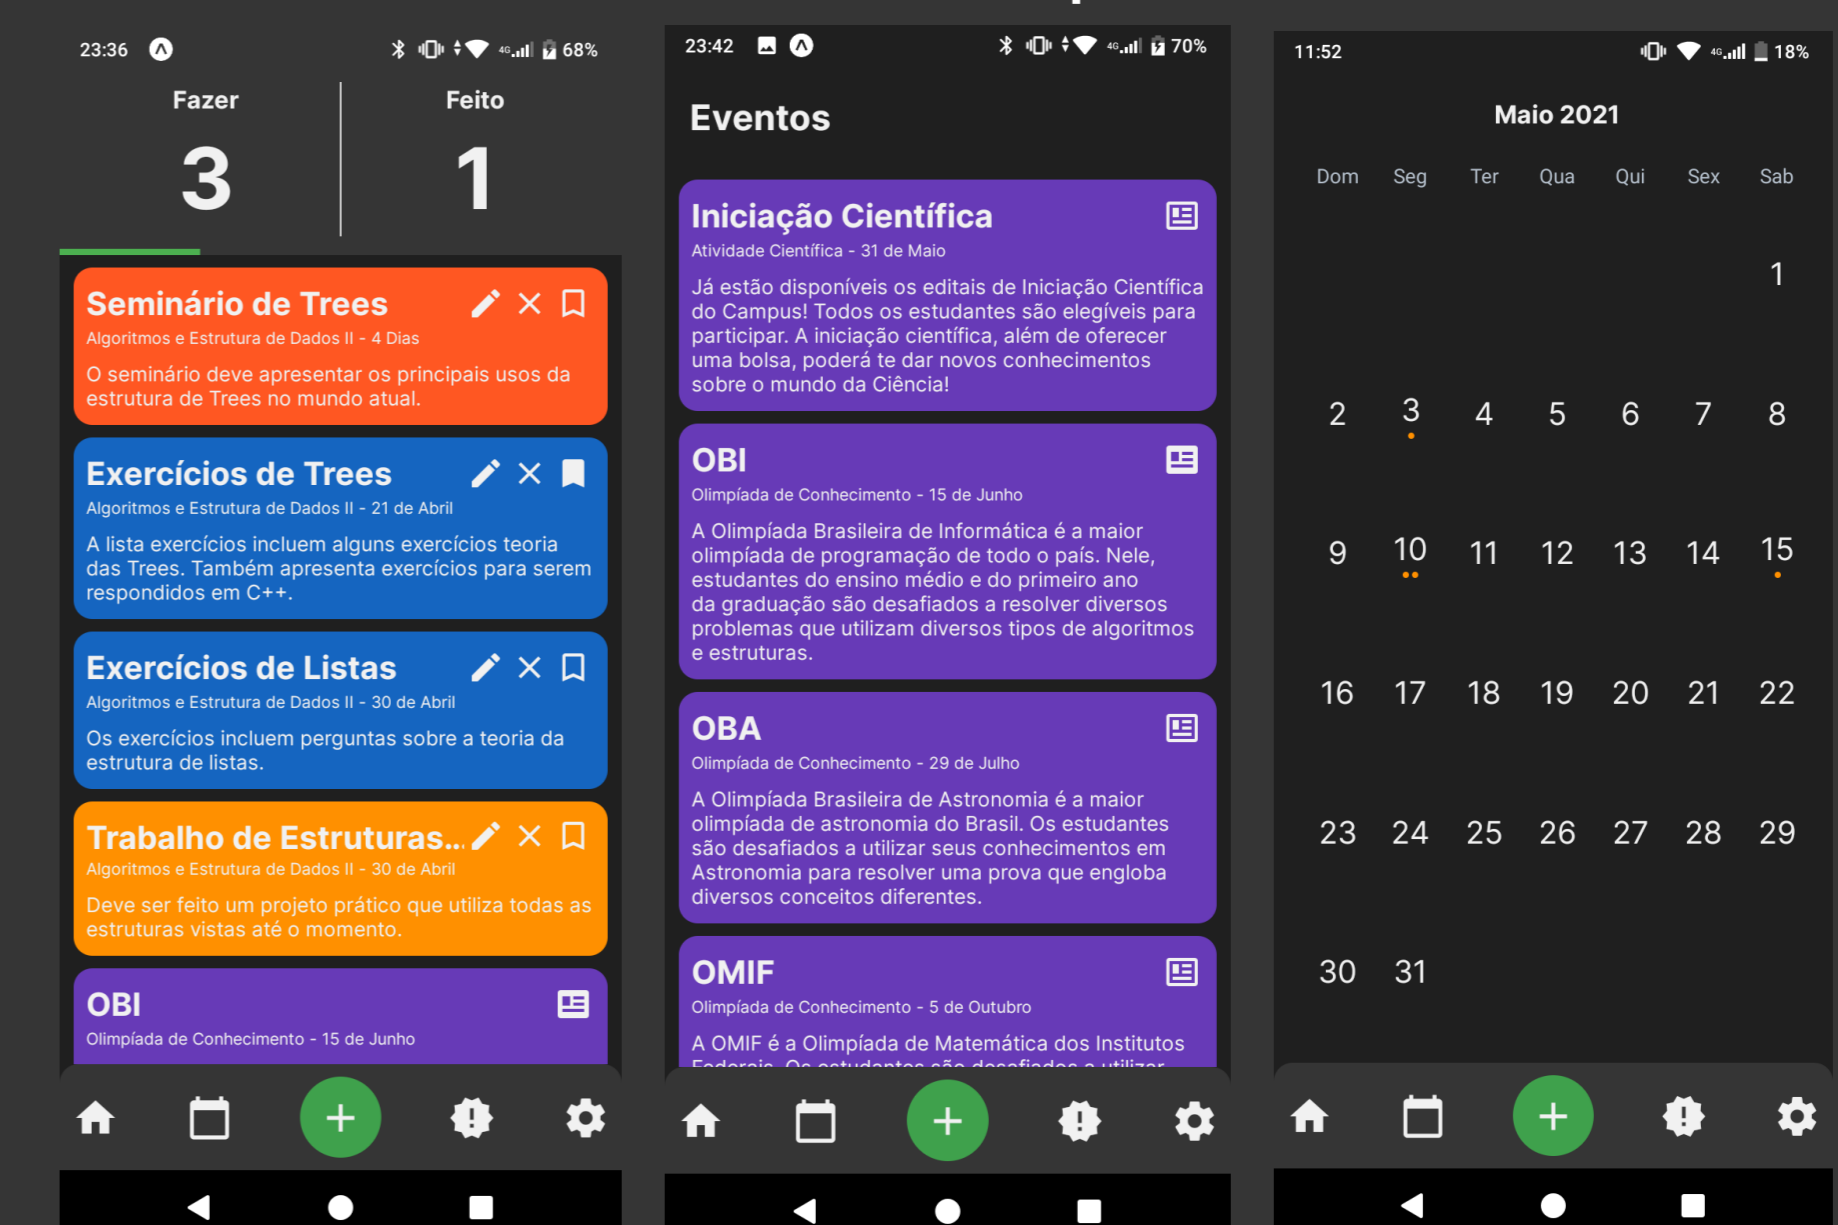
23:36 68%

Fazer
3

Feito
1

Seminário de Trees
Algoritmos e Estrutura de Dados II - 4 Dias
O seminário deve apresentar os principais usos da estrutura de Trees no mundo atual.

Exercícios de Trees
Algoritmos e Estrutura de Dados II - 21 de Abril
A lista exercícios incluem alguns exercícios teoria das Trees. Também apresenta exercícios para serem respondidos em C++.

Exercícios de Listas
Algoritmos e Estrutura de Dados II - 30 de Abril
Os exercícios incluem perguntas sobre a teoria da estrutura de listas.

Trabalho de Estruturas...
Algoritmos e Estrutura de Dados II - 30 de Abril
Deve ser feito um projeto prático que utiliza todas as estruturas vistas até o momento.

OBI
Olimpíada de Conhecimento - 15 de Junho

23:42 70%

Eventos

Iniciação Científica
Atividade Científica - 31 de Maio
Já estão disponíveis os editais de Iniciação Científica do Campus! Todos os estudantes são elegíveis para participar. A iniciação científica, além de oferecer uma bolsa, poderá te dar novos conhecimentos sobre o mundo da Ciência!

OBI
Olimpíada de Conhecimento - 15 de Junho
A Olimpíada Brasileira de Informática é a maior olimpíada de programação de todo o país. Nele, estudantes do ensino médio e do primeiro ano da graduação são desafiados a resolver diversos problemas que utilizam diversos tipos de algoritmos e estruturas.

OBA
Olimpíada de Conhecimento - 29 de Julho
A Olimpíada Brasileira de Astronomia é a maior olimpíada de astronomia do Brasil. Os estudantes são desafiados a utilizar seus conhecimentos em Astronomia para resolver uma prova que engloba diversos conceitos diferentes.

OMIF
Olimpíada de Conhecimento - 5 de Outubro
A OMIF é a Olimpíada de Matemática dos Institutos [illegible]

11:52 18%

Maio 2021

| Dom | Seg | Ter | Qua | Qui | Sex | Sab |
|---|---|---|---|---|---|---|
| | | | | | | 1 |
| 2 | 3 | 4 | 5 | 6 | 7 | 8 |
| 9 | 10 | 11 | 12 | 13 | 14 | 15 |
| 16 | 17 | 18 | 19 | 20 | 21 | 22 |
| 23 | 24 | 25 | 26 | 27 | 28 | 29 |
| 30 | 31 | | | | | |